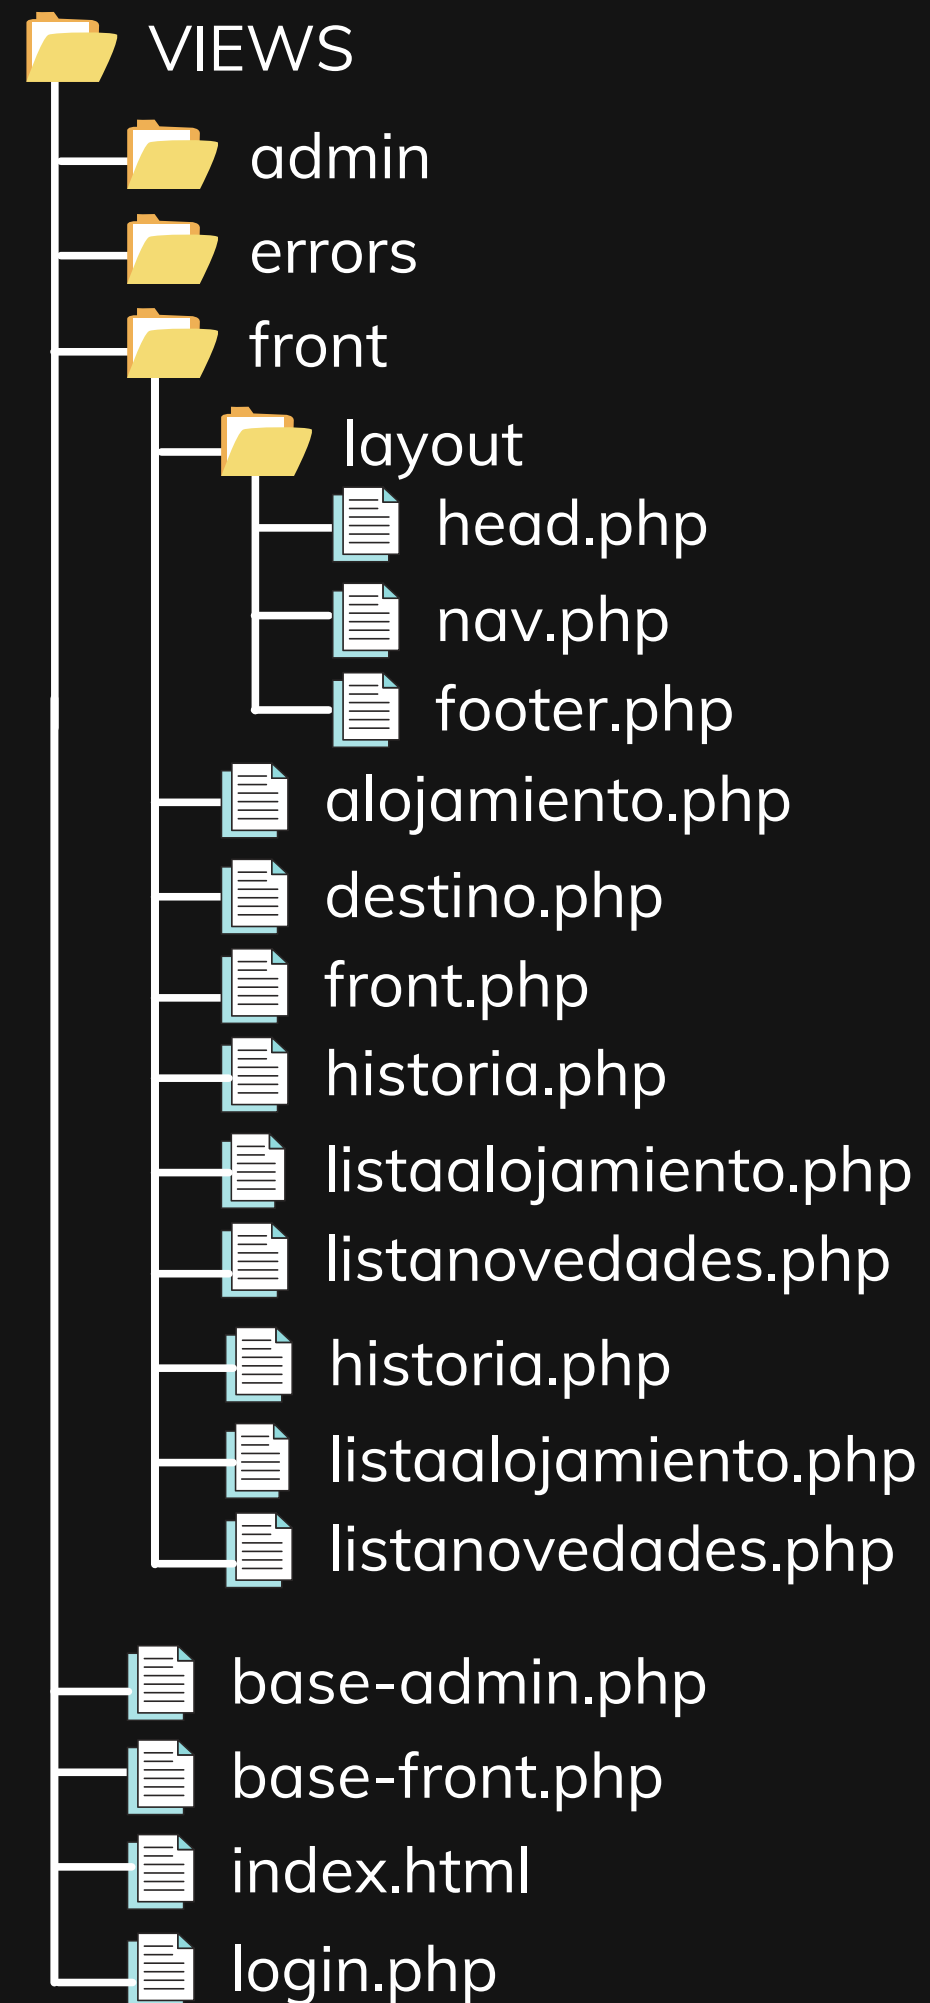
VIEWS
admin
errors
front
layout
head.php
nav.php
footer.php
alojamiento.php
destino.php
front.php
historia.php
listaalojamiento.php
listanovedades.php
historia.php
listaalojamiento.php
listanovedades.php
base-admin.php
base-front.php
index.html
login.php